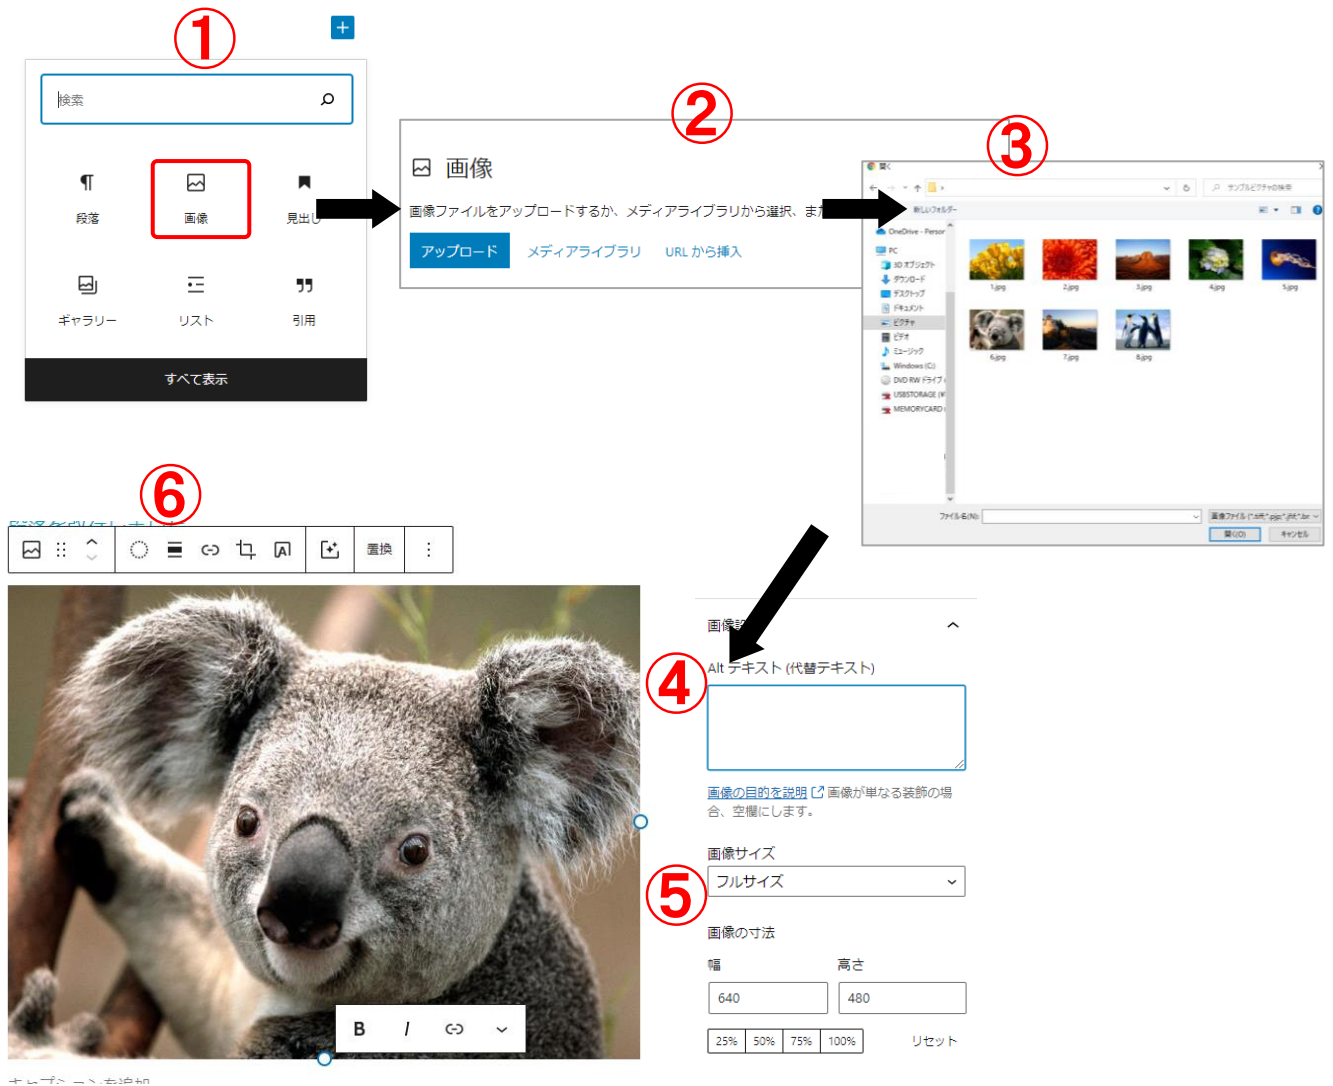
①

検索

段落

画像

見出し

ギャラリー

リスト

引用

すべて表示

②

画像

画像ファイルをアップロードするか、メディアライブラリから選択、ま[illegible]

アップロード

メディアライブラリ

URL から挿入

③

開く

新しいフォルダー

OneDrive - Person

PC

3D オブジェクト

ダウンロード

デスクトップ

ドキュメント

ピクチャ

ビデオ

ミュージック

Windows (C:)

DVD RW ドライブ

USBSTORAGE

MEMORYCARD

1.jpg

2.jpg

3.jpg

4.jpg

5.jpg

6.jpg

7.jpg

8.jpg

ファイル名(N):

画像ファイル

開く(O)

キャンセル

⑥

置換

B

I

キャプションを追加

画像設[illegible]

④

Alt テキスト (代替テキスト)

画像の目的を説明 画像が単なる装飾の場合、空欄にします。

画像サイズ

⑤

フルサイズ

画像の寸法

幅

高さ

640

480

25%

50%

75%

100%

リセット